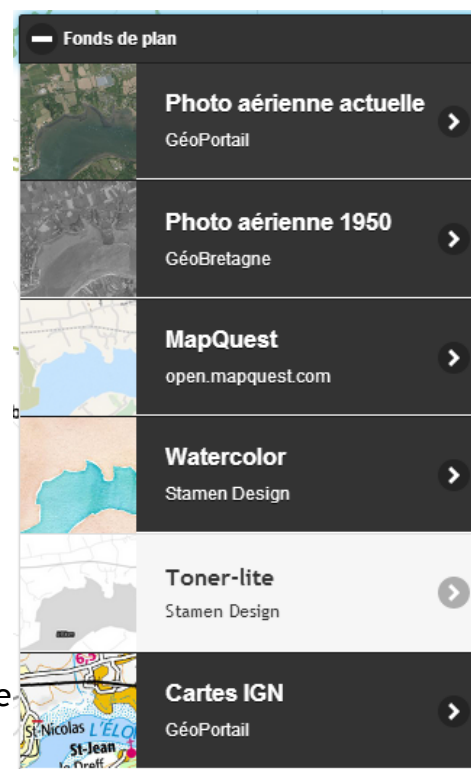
Fonds de plan

Photo aérienne actuelle
GéoPortail

Photo aérienne 1950
GéoBretagne

MapQuest
open.mapquest.com

Watercolor
Stamen Design

Toner-lite
Stamen Design

Cartes IGN
GéoPortail

6,5
St-Nicolas
L'ÉLO
St-Jean
le Dreff